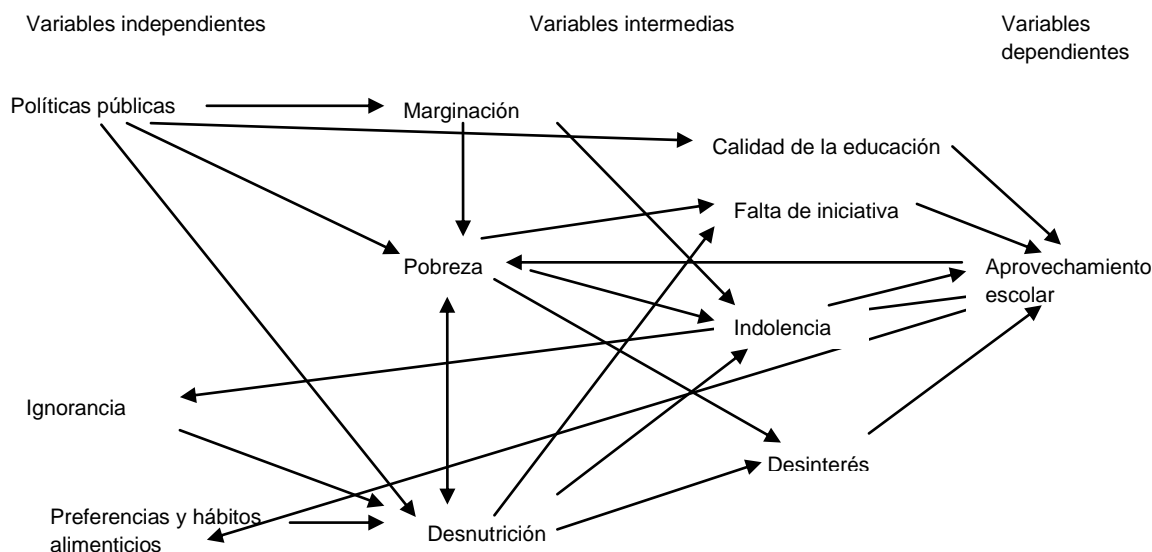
Variables independientes

Variables intermedias

Variables dependientes

Políticas públicas

Marginación

Calidad de la educación

Falta de iniciativa

Pobreza

Aprovechamiento escolar

Indolencia

Ignorancia

Desinterés

Preferencias y hábitos alimenticios

Desnutrición